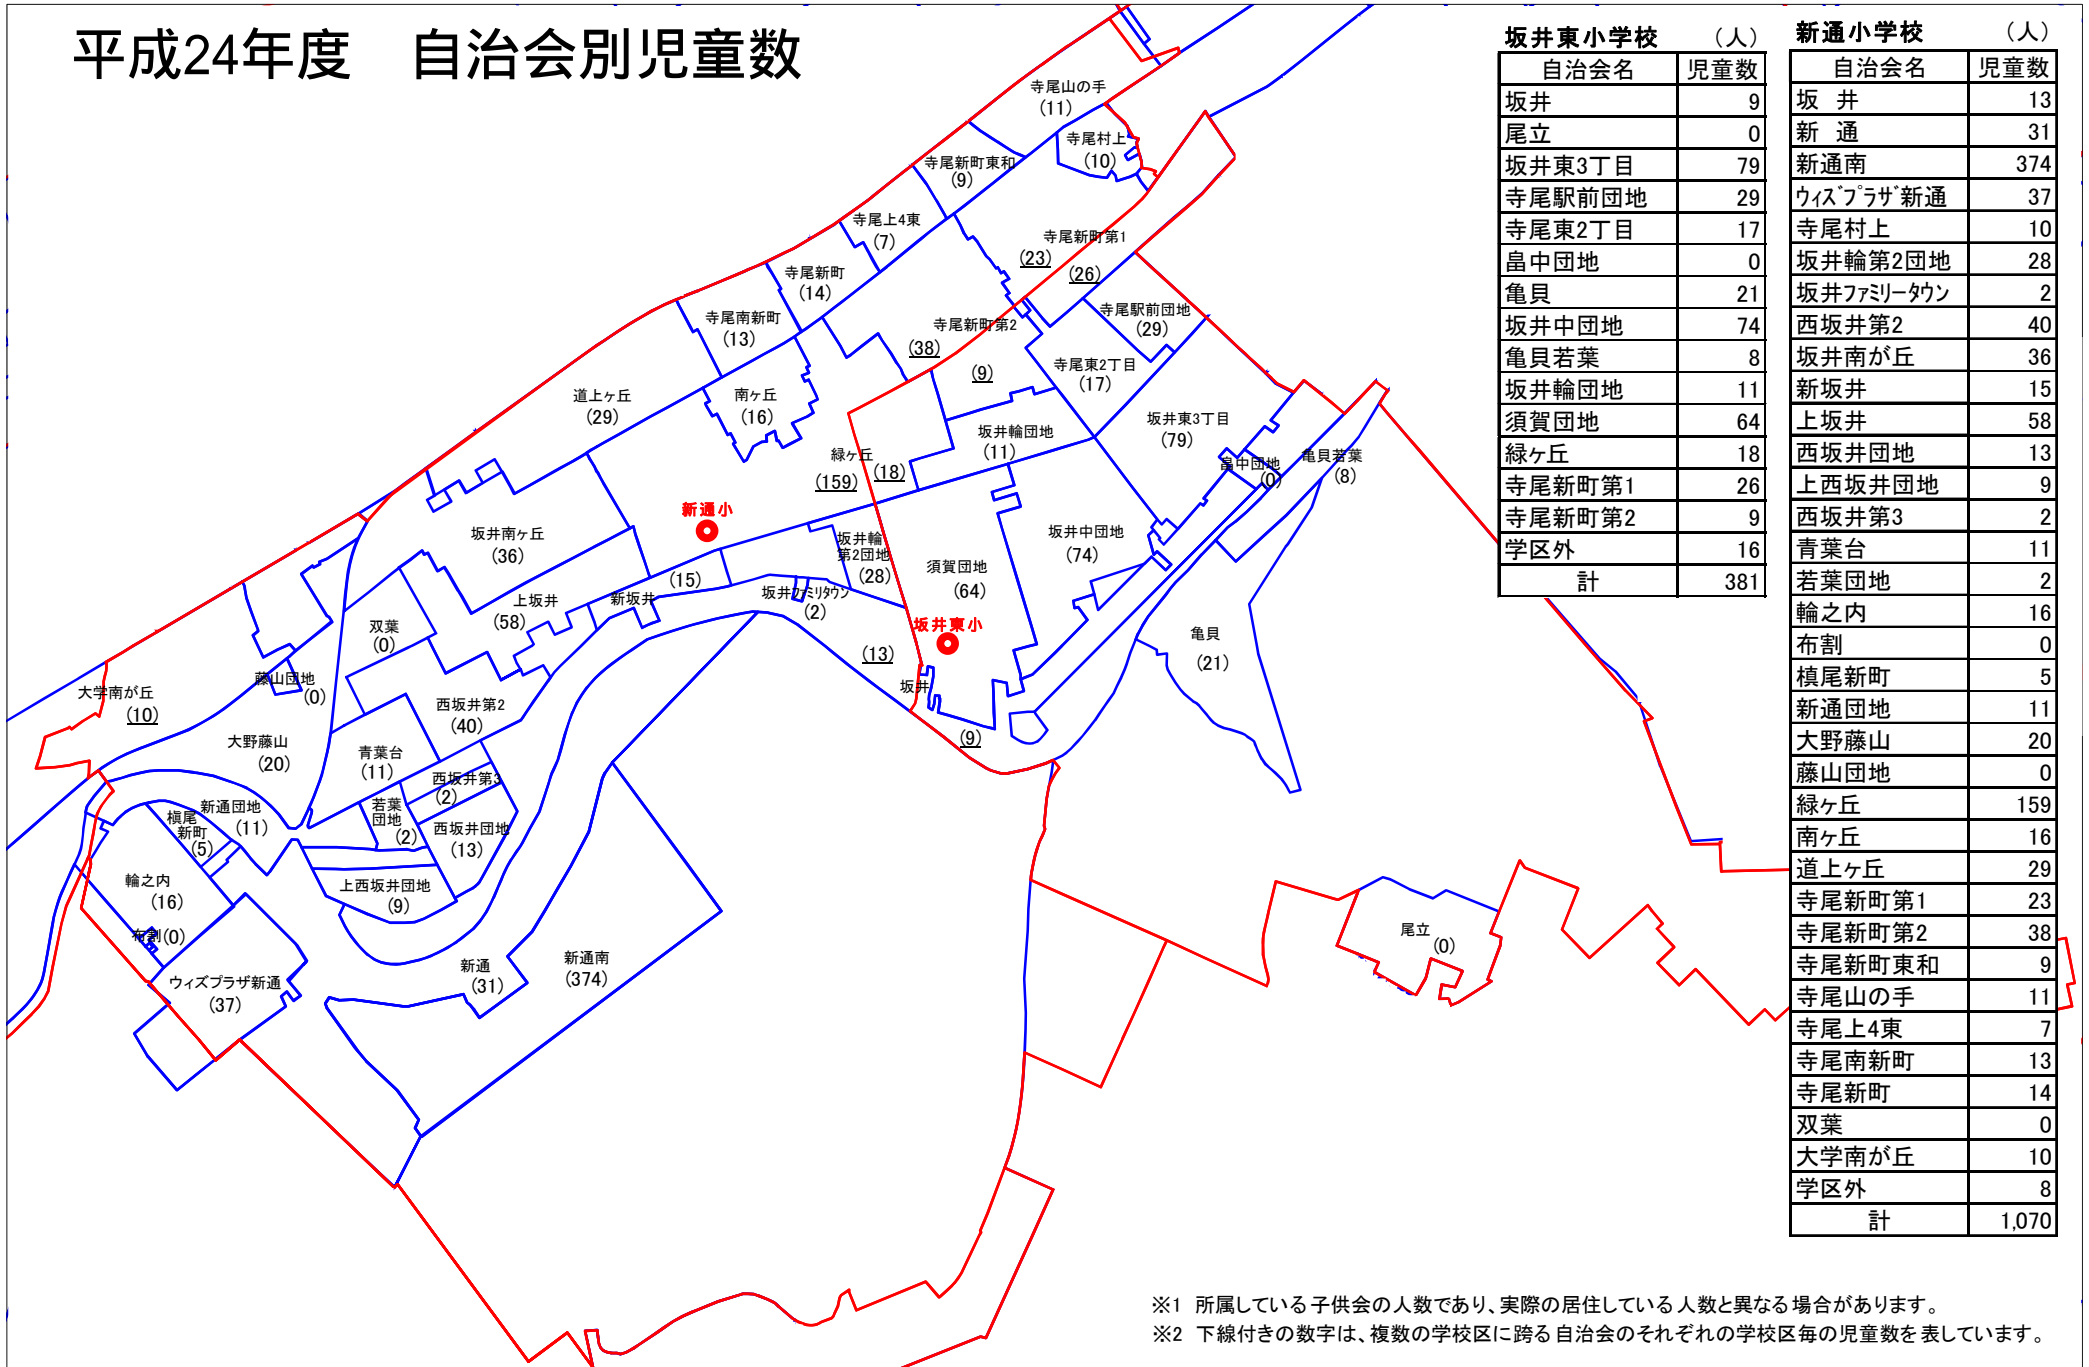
平成24年度　自治会別児童数

坂井東小学校　（人）

| 自治会名 | 児童数 |
|---|---|
| 坂井 | 9 |
| 尾立 | 0 |
| 坂井東3丁目 | 79 |
| 寺尾駅前団地 | 29 |
| 寺尾東2丁目 | 17 |
| 畠中団地 | 0 |
| 亀貝 | 21 |
| 坂井中団地 | 74 |
| 亀貝若葉 | 8 |
| 坂井輪団地 | 11 |
| 須賀団地 | 64 |
| 緑ヶ丘 | 18 |
| 寺尾新町第1 | 26 |
| 寺尾新町第2 | 9 |
| 学区外 | 16 |
| 計 | 381 |

新通小学校　（人）

| 自治会名 | 児童数 |
|---|---|
| 坂　井 | 13 |
| 新　通 | 31 |
| 新通南 | 374 |
| ｳｨｽﾞﾌﾟﾗｻﾞ新通 | 37 |
| 寺尾村上 | 10 |
| 坂井輪第2団地 | 28 |
| 坂井ﾌｧﾐﾘｰﾀｳﾝ | 2 |
| 西坂井第2 | 40 |
| 坂井南が丘 | 36 |
| 新坂井 | 15 |
| 上坂井 | 58 |
| 西坂井団地 | 13 |
| 上西坂井団地 | 9 |
| 西坂井第3 | 2 |
| 青葉台 | 11 |
| 若葉団地 | 2 |
| 輪之内 | 16 |
| 布割 | 0 |
| 槇尾新町 | 5 |
| 新通団地 | 11 |
| 大野藤山 | 20 |
| 藤山団地 | 0 |
| 緑ヶ丘 | 159 |
| 南ヶ丘 | 16 |
| 道上ヶ丘 | 29 |
| 寺尾新町第1 | 23 |
| 寺尾新町第2 | 38 |
| 寺尾新町東和 | 9 |
| 寺尾山の手 | 11 |
| 寺尾上4東 | 7 |
| 寺尾南新町 | 13 |
| 寺尾新町 | 14 |
| 双葉 | 0 |
| 大学南が丘 | 10 |
| 学区外 | 8 |
| 計 | 1,070 |

寺尾山の手 (11)
寺尾村上 (10)
寺尾新町東和 (9)
寺尾上4東 (7)
寺尾新町第1 (23) (26)
寺尾新町 (14)
寺尾南新町 (13)
寺尾駅前団地 (29)
寺尾新町第2 (38)
(9)
寺尾東2丁目 (17)
道上ヶ丘 (29)
南ヶ丘 (16)
坂井輪団地 (11)
坂井東3丁目 (79)
緑ヶ丘 (159) (18)
畠中団地 (0)
亀貝若葉 (8)
新通小
坂井南ヶ丘 (36)
坂井中団地 (74)
坂井輪第2団地 (28)
須賀団地 (64)
(15)
上坂井 (58)
新坂井
坂井ﾌｧﾐﾘｰﾀｳﾝ (2)
双葉 (0)
坂井東小
亀貝 (21)
(13)
坂井
(9)
藤山団地 (0)
大学南が丘 (10)
西坂井第2 (40)
大野藤山 (20)
青葉台 (11)
西坂井第3 (2)
新通団地 (11)
槇尾新町 (5)
若葉団地 (2)
西坂井団地 (13)
上西坂井団地 (9)
輪之内 (16)
布割 (0)
尾立 (0)
ウィズプラザ新通 (37)
新通 (31)
新通南 (374)

※1　所属している子供会の人数であり、実際の居住している人数と異なる場合があります。
※2　下線付きの数字は、複数の学校区に跨る自治会のそれぞれの学校区毎の児童数を表しています。